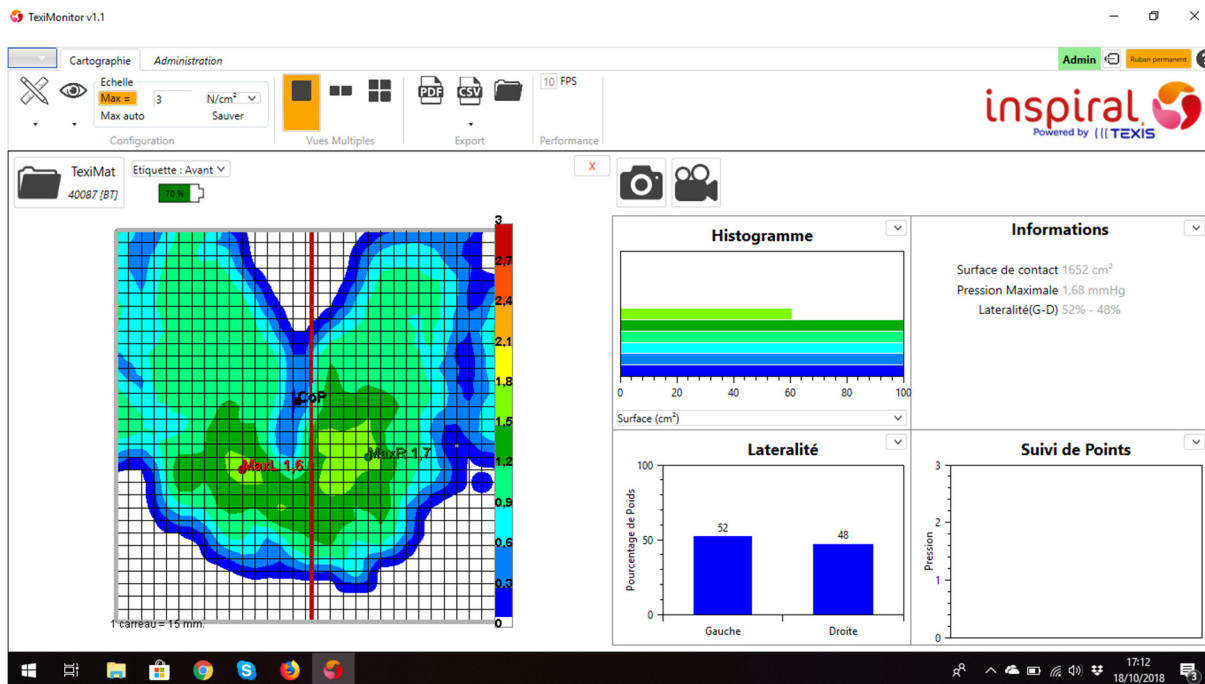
TexiMonitor v1.1

Cartographie | Administration

Admin | Ruban permanent

Echelle
Max = 3 N/cm²
Max auto Sauver
Configuration

Vues Multiples

PDF CSV
Export

10 FPS
Performance

inspiral
Powered by TEXIS

TexiMat
40087 [BT]

Etiquette : Avant

70 %

X

3
2,7
2,4
2,1
1,8
1,5
1,2
0,9
0,6
0,3
0

CoP
Maxi. 1,6
MaxR 1,7

1 carreau = 15 mm.

Histogramme

0 20 40 60 80 100

Surface (cm²)

Informations

Surface de contact 1652 cm²
Pression Maximale 1,68 mmHg
Lateralité(G-D) 52% - 48%

Lateralité

100
50
0
Pourcentage de Poids
52
48
Gauche Droite

Suivi de Points

3
2
1
0
Pression

17:12
18/10/2018

3